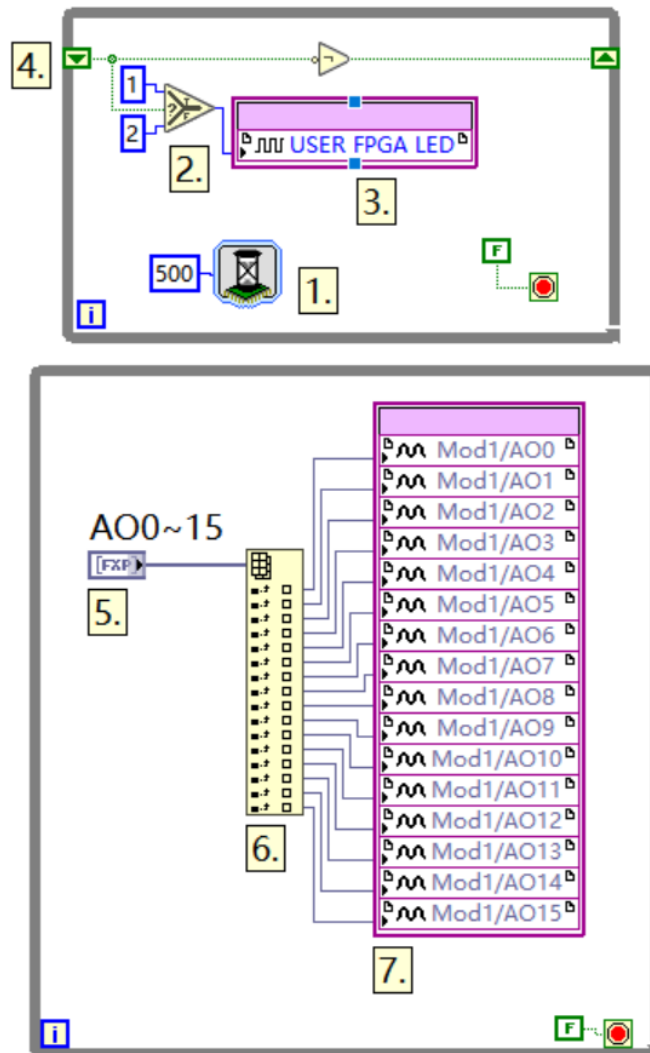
4.
1
2
2.
USER FPGA LED
3.
500
1.
F
i

AO0~15
FXP
5.
6.
Mod1/AO0
Mod1/AO1
Mod1/AO2
Mod1/AO3
Mod1/AO4
Mod1/AO5
Mod1/AO6
Mod1/AO7
Mod1/AO8
Mod1/AO9
Mod1/AO10
Mod1/AO11
Mod1/AO12
Mod1/AO13
Mod1/AO14
Mod1/AO15
7.
i
F